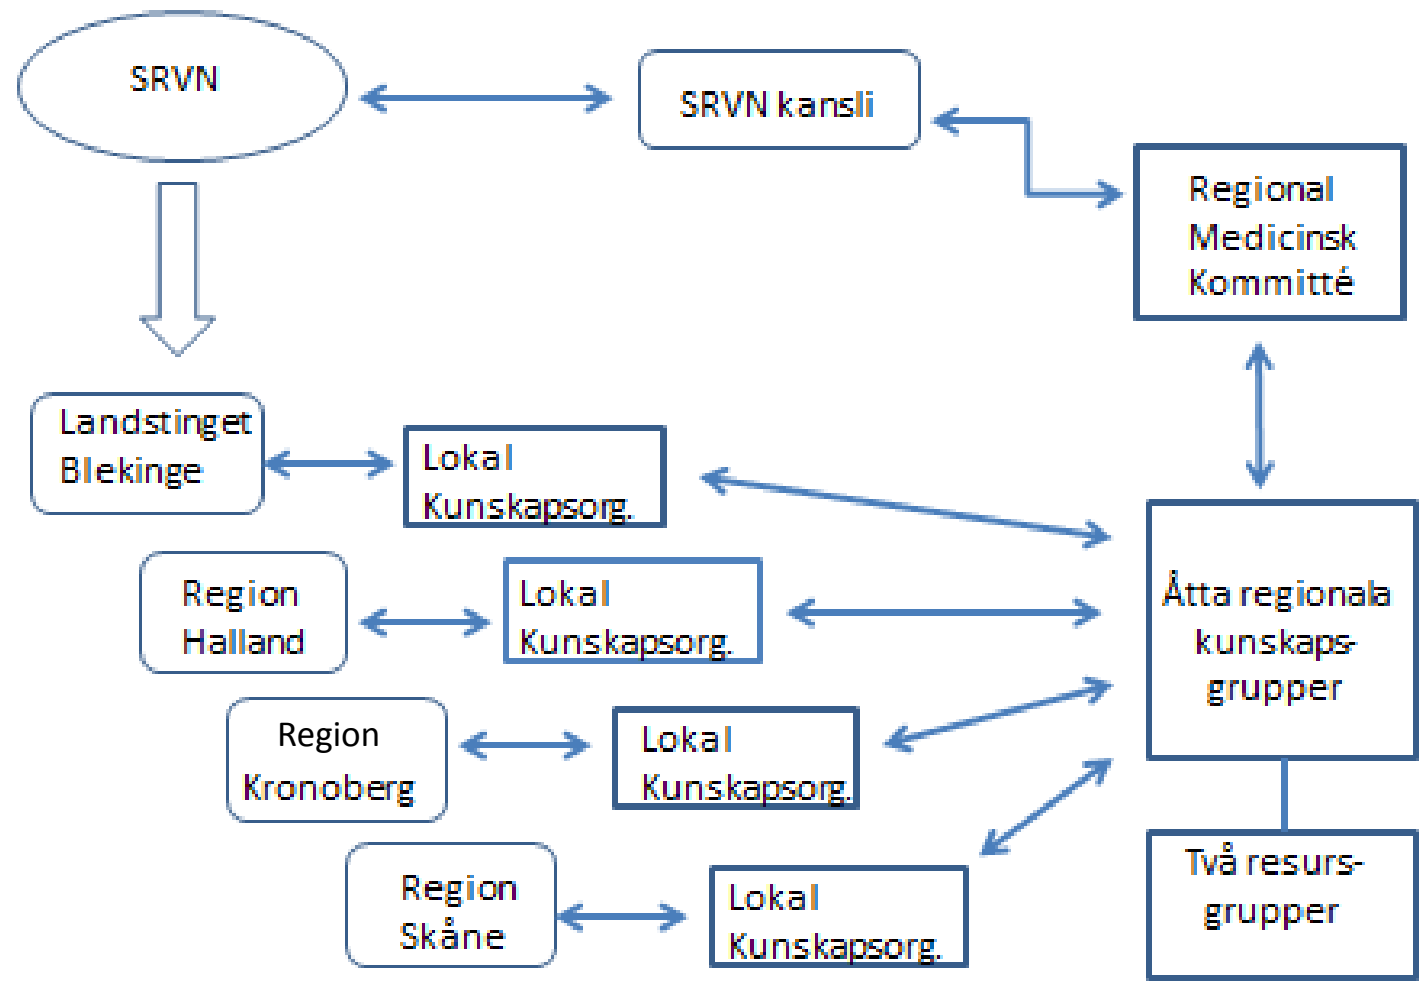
SRVN

SRVN kansli

Regional Medicinsk Kommitté

Landstinget Blekinge

Lokal Kunskapsorg.

Region Halland

Lokal Kunskapsorg.

Åtta regionala kunskapsgrupper

Region Kronoberg

Lokal Kunskapsorg.

Region Skåne

Lokal Kunskapsorg.

Två resursgrupper